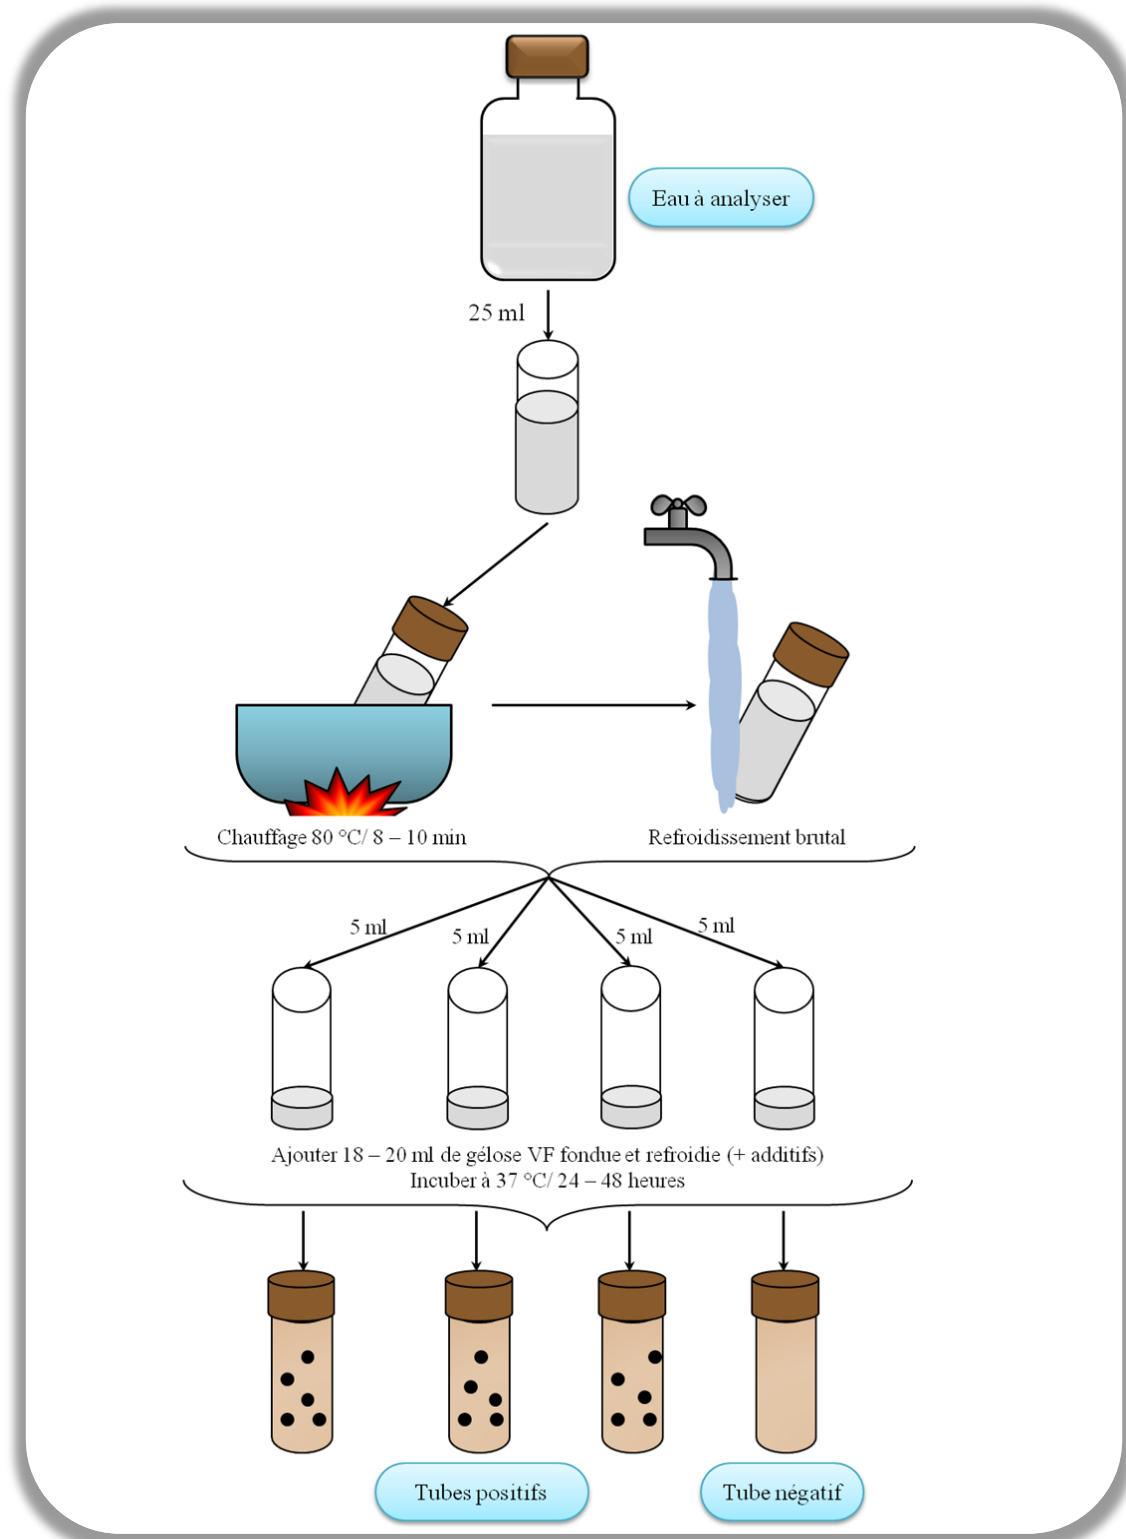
Eau à analyser

25 ml

Chauffage 80 °C/ 8 – 10 min

Refroidissement brutal

5 ml

5 ml

5 ml

5 ml

Ajouter 18 – 20 ml de gélose VF fondue et refroidie (+ additifs)
Incuber à 37 °C/ 24 – 48 heures

Tubes positifs

Tube négatif